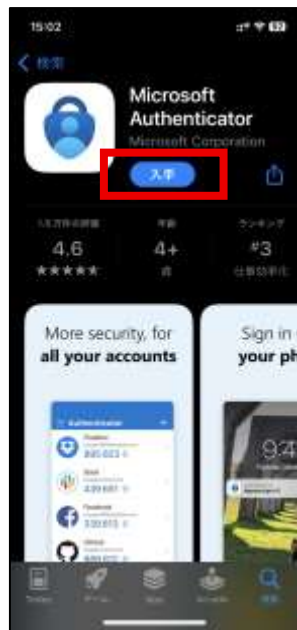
15:02

< 検索

Microsoft Authenticator

Microsoft Corporation

入手

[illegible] 4.6 ★★★★★

年齢 4+ 歳

ランキング #3 仕事効率化

More security, for all your accounts

Authenticator

Sign in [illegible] your ph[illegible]

9:4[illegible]

Today ゲーム App Arcade 検索